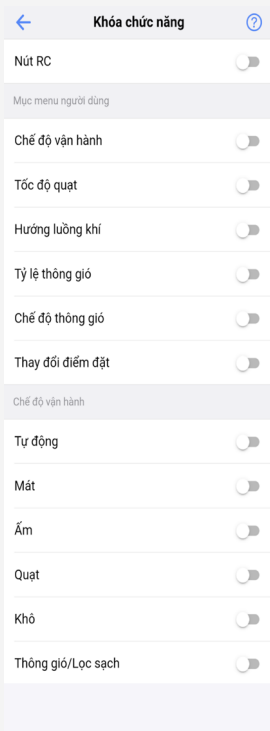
Khóa chức năng

Nút RC

Mục menu người dùng

Chế độ vận hành

Tốc độ quạt

Hướng luồng khí

Tỷ lệ thông gió

Chế độ thông gió

Thay đổi điểm đặt

Chế độ vận hành

Tự động

Mát

Ấm

Quạt

Khô

Thông gió/Lọc sạch